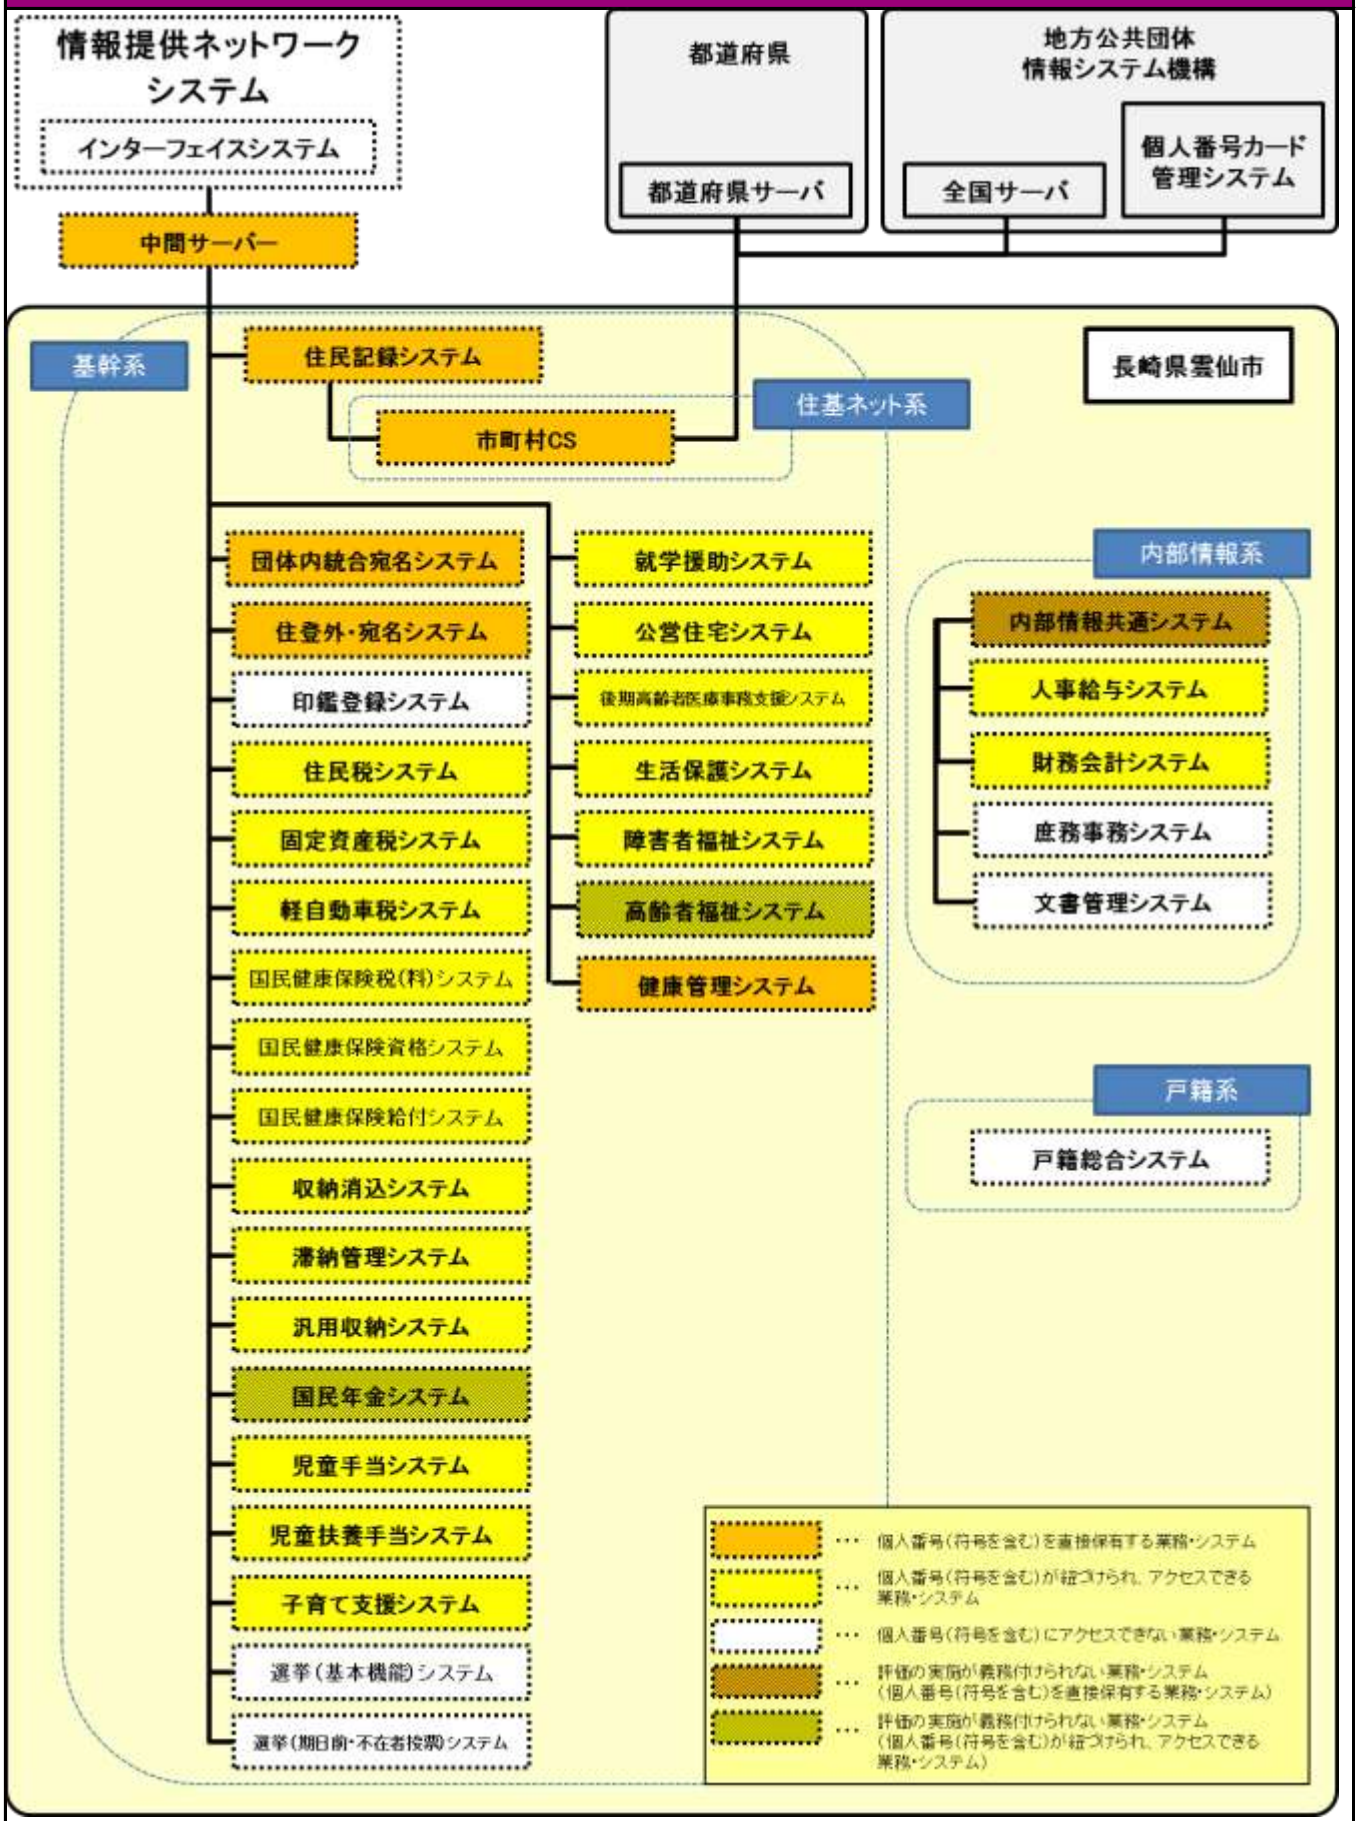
情報提供ネットワークシステム

インターフェイスシステム

中間サーバー

都道府県

都道府県サーバ

地方公共団体情報システム機構

全国サーバ

個人番号カード管理システム

基幹系

住民記録システム

住基ネット系

市町村CS

長崎県雲仙市

団体内統合宛名システム

住登外・宛名システム

印鑑登録システム

住民税システム

固定資産税システム

軽自動車税システム

国民健康保険税(料)システム

国民健康保険資格システム

国民健康保険給付システム

収納消込システム

滞納管理システム

汎用収納システム

国民年金システム

児童手当システム

児童扶養手当システム

子育て支援システム

選挙(基本機能)システム

選挙(期日前・不在者投票)システム

就学援助システム

公営住宅システム

後期高齢者医療事務支援システム

生活保護システム

障害者福祉システム

高齢者福祉システム

健康管理システム

内部情報系

内部情報共通システム

人事給与システム

財務会計システム

庶務事務システム

文書管理システム

戸籍系

戸籍総合システム

… 個人番号(符号を含む)を直接保有する業務・システム

… 個人番号(符号を含む)が紐づけられ、アクセスできる業務・システム

… 個人番号(符号を含む)にアクセスできない業務・システム

… 評価の実施が義務付けられない業務・システム(個人番号(符号を含む)を直接保有する業務・システム)

… 評価の実施が義務付けられない業務・システム(個人番号(符号を含む)が紐づけられ、アクセスできる業務・システム)